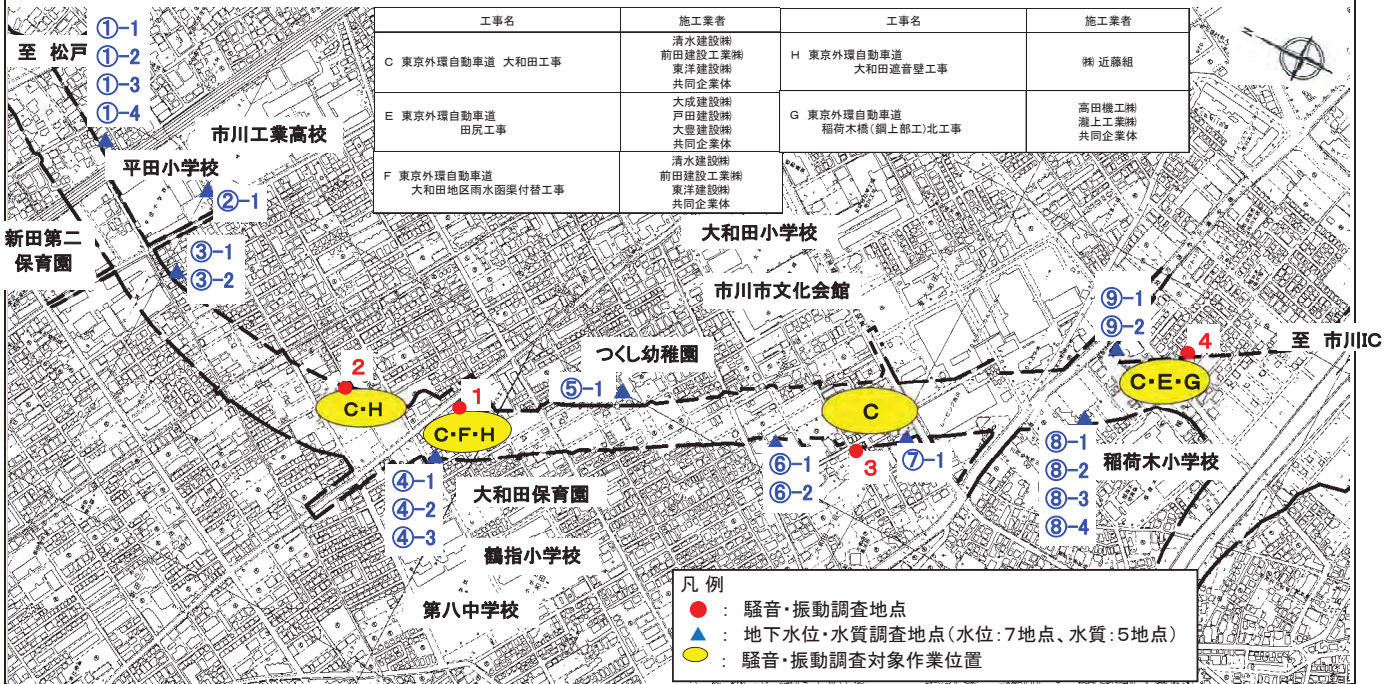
| 工事名 | 施工業者 |
|---|---|
| C 東京外環自動車道 大和田工事 | 清水建設㈱ 前田建設工業㈱ 東洋建設㈱ 共同企業体 |
| E 東京外環自動車道 田尻工事 | 大成建設㈱ 戸田建設㈱ 大豊建設㈱ 共同企業体 |
| F 東京外環自動車道 大和田地区雨水函渠付替工事 | 清水建設㈱ 前田建設工業㈱ 東洋建設㈱ 共同企業体 |

| 工事名 | 施工業者 |
|---|---|
| H 東京外環自動車道 大和田遮音壁工事 | ㈱ 近藤組 |
| G 東京外環自動車道 稲荷木橋(鋼上部工)北工事 | 高田機工㈱ 瀧上工業㈱ 共同企業体 |

至 松戸
①-1
①-2
①-3
①-4
市川工業高校
平田小学校
②-1
新田第二保育園
③-1
③-2
大和田小学校
市川市文化会館
つくし幼稚園
⑤-1
2
C・H
1
C・F・H
C
3
⑥-1
⑥-2
⑦-1
④-1
④-2
④-3
大和田保育園
鶴指小学校
第八中学校
⑨-1
⑨-2
4
至 市川IC
C・E・G
⑧-1
⑧-2
⑧-3
⑧-4
稲荷木小学校

凡 例
: 騒音・振動調査地点
: 地下水位・水質調査地点(水位:7地点、水質:5地点)
: 騒音・振動調査対象作業位置